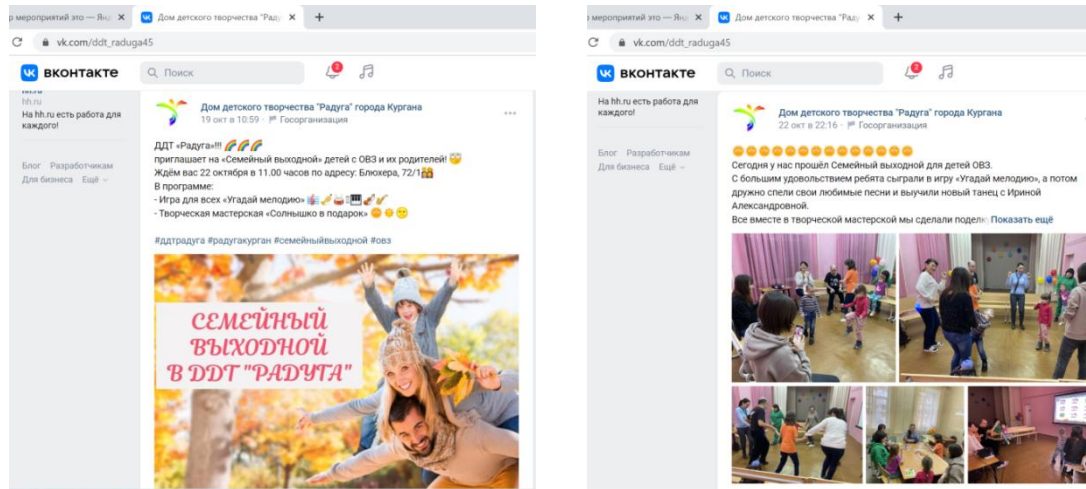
р мероприятий это — Ян ×
Дом детского творчества "Радуг ×
+
vk.com/ddt_raduga45
вконтакте
Поиск
2
На hh.ru есть работа для каждого!
Блог Разработчикам
Для бизнеса Ещё
Дом детского творчества "Радуга" города Кургана
19 окт в 10:59 · Госорганизация
ДДТ «Радуга»!!! 🌈🌈🌈
приглашает на «Семейный выходной» детей с ОВЗ и их родителей!
Ждём вас 22 октября в 11.00 часов по адресу: Блюхера, 72/1
В программе:
- Игра для всех «Угадай мелодию»
- Творческая мастерская «Солнышко в подарок»
#ддтрадуга #радугакурган #семейныйвыходной #овз
СЕМЕЙНЫЙ ВЫХОДНОЙ В ДДТ "РАДУГА"

р мероприятий это — Ян ×
Дом детского творчества "Радуг ×
+
vk.com/ddt_raduga45
вконтакте
Поиск
2
На hh.ru есть работа для каждого!
Блог Разработчикам
Для бизнеса Ещё
Дом детского творчества "Радуга" города Кургана
22 окт в 22:16 · Госорганизация
Сегодня у нас прошёл Семейный выходной для детей ОВЗ.
С большим удовольствием ребята сыграли в игру «Угадай мелодию», а потом дружно спели свои любимые песни и выучили новый танец с Ириной Александровной.
Все вместе в творческой мастерской мы сделали подел Показать ещё